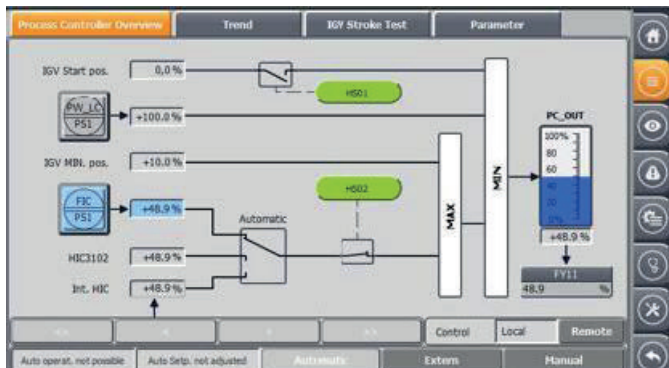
Process Controller Overview
Trend
IGV Stroke Test
Parameter

IGV Start pos.
0,0 %
HS01
PW_LC
PS1
+100.0 %
IGV MIN. pos.
+10.0 %
MIN
MAX
PC_OUT
100 %
80
60
40
20
0 %
+48.9 %
FY11
48.9
%
FIC
PS1
+48.9 %
HS02
Automatic
HIC3102
+48.9 %
Int. HIC
+48.9 %

<<
<
>
>>
Control
Local
Remote

Auto operat. not possible
Auto Setp. not adjusted
Automatic
Extern
Manual